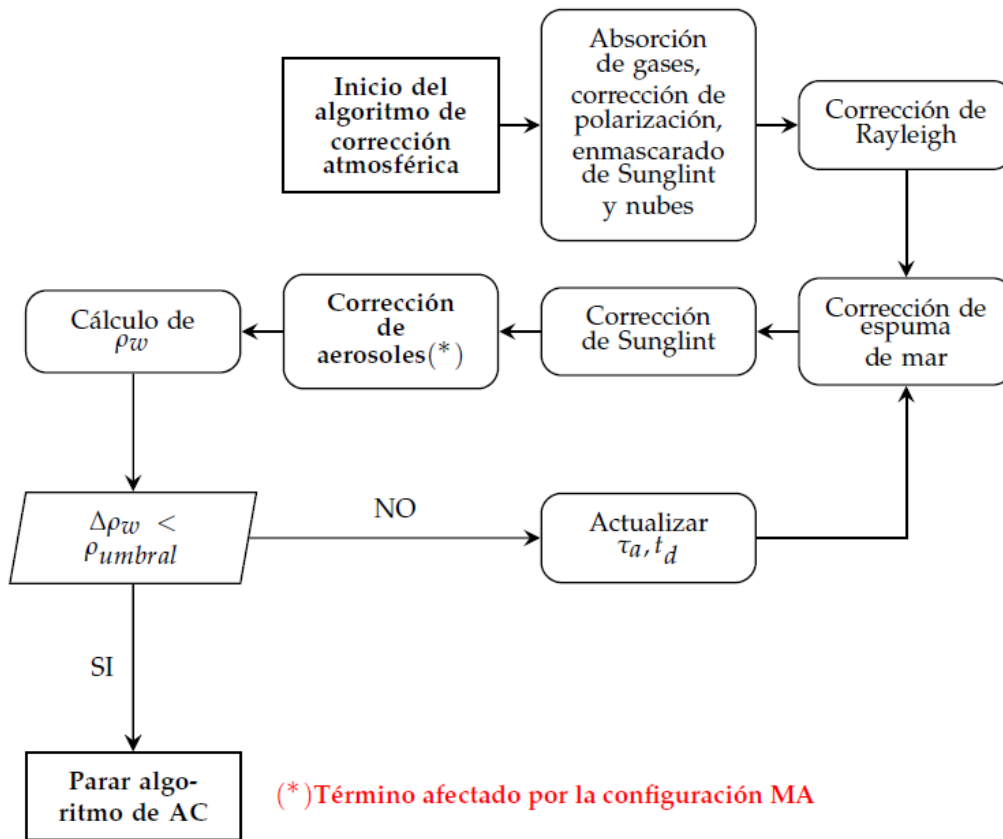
Inicio del algoritmo de corrección atmosférica

Absorción de gases, corrección de polarización, enmascarado de Sunglint y nubes

Corrección de Rayleigh

Corrección de espuma de mar

Corrección de Sunglint

Corrección de aerosoles(*)

Cálculo de $\rho_w$

$\Delta\rho_w < \rho_{umbral}$

NO

Actualizar $\tau_a, t_d$

SI

Parar algoritmo de AC

(*)Término afectado por la configuración MA